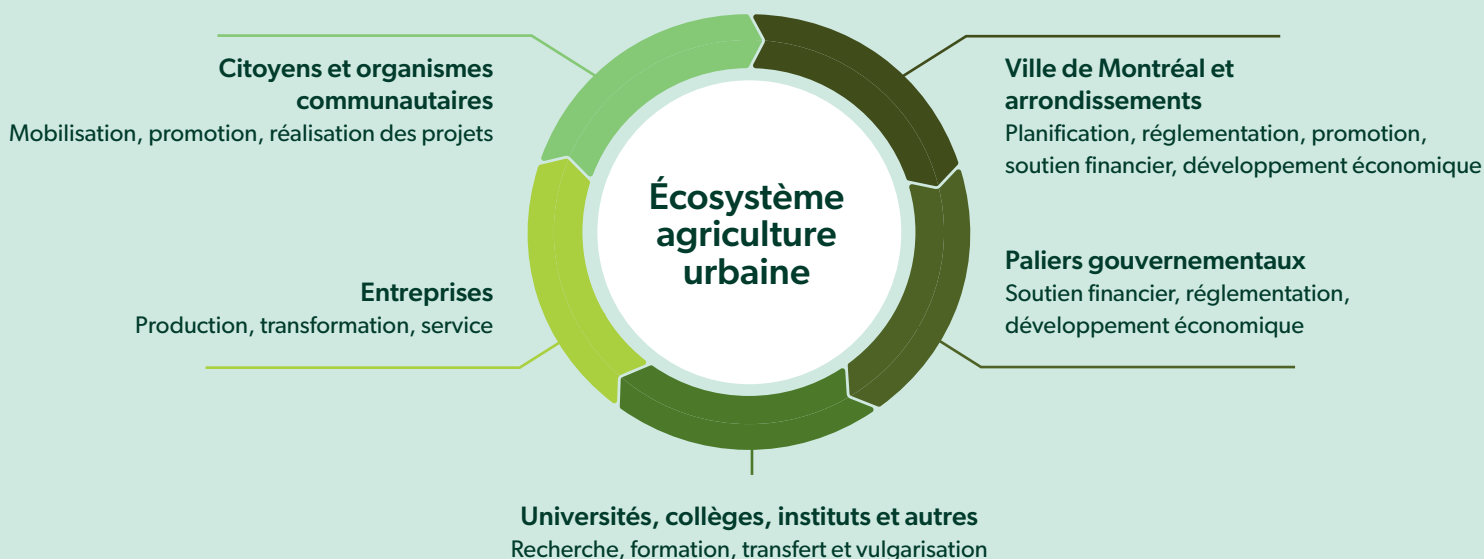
Citoyens et organismes communautaires
Mobilisation, promotion, réalisation des projets

Ville de Montréal et arrondissements
Planification, réglementation, promotion, soutien financier, développement économique

Écosystème agriculture urbaine

Entreprises
Production, transformation, service

Paliers gouvernementaux
Soutien financier, réglementation, développement économique

Universités, collèges, instituts et autres
Recherche, formation, transfert et vulgarisation